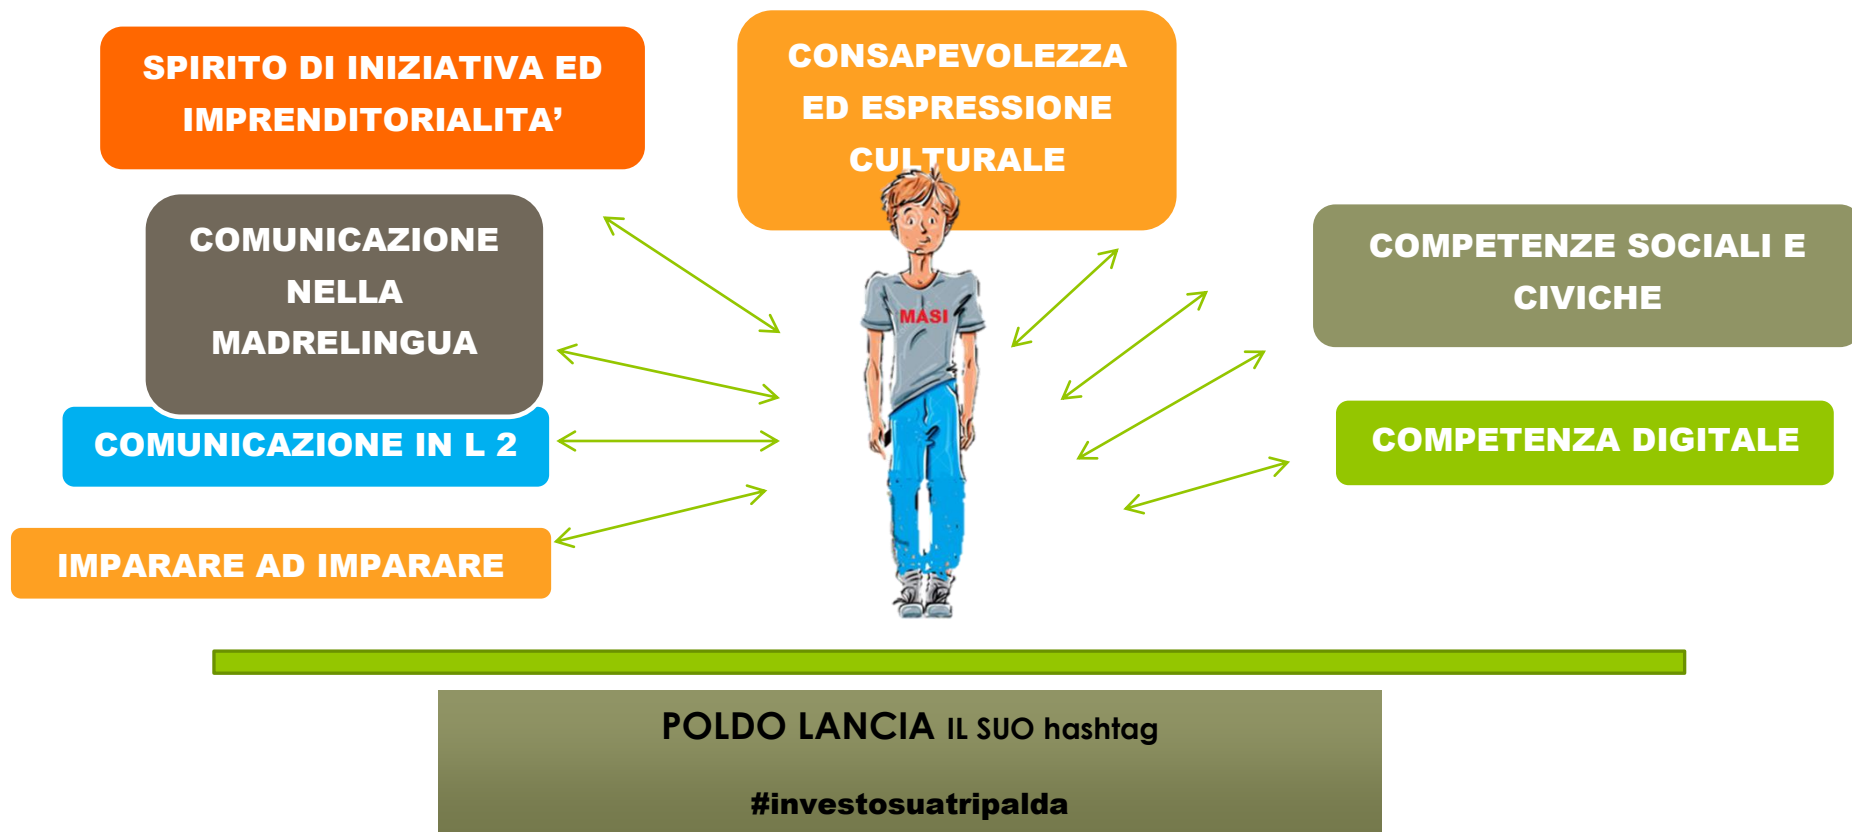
SPIRITO DI INIZIATIVA ED IMPRENDITORIALITA'

CONSAPEVOLEZZA ED ESPRESSIONE CULTURALE

COMUNICAZIONE NELLA MADRELINGUA

COMPETENZE SOCIALI E CIVICHE

COMUNICAZIONE IN L 2

COMPETENZA DIGITALE

IMPARARE AD IMPARARE

MASI

POLDO LANCIA IL SUO hashtag

#investosuatripalda